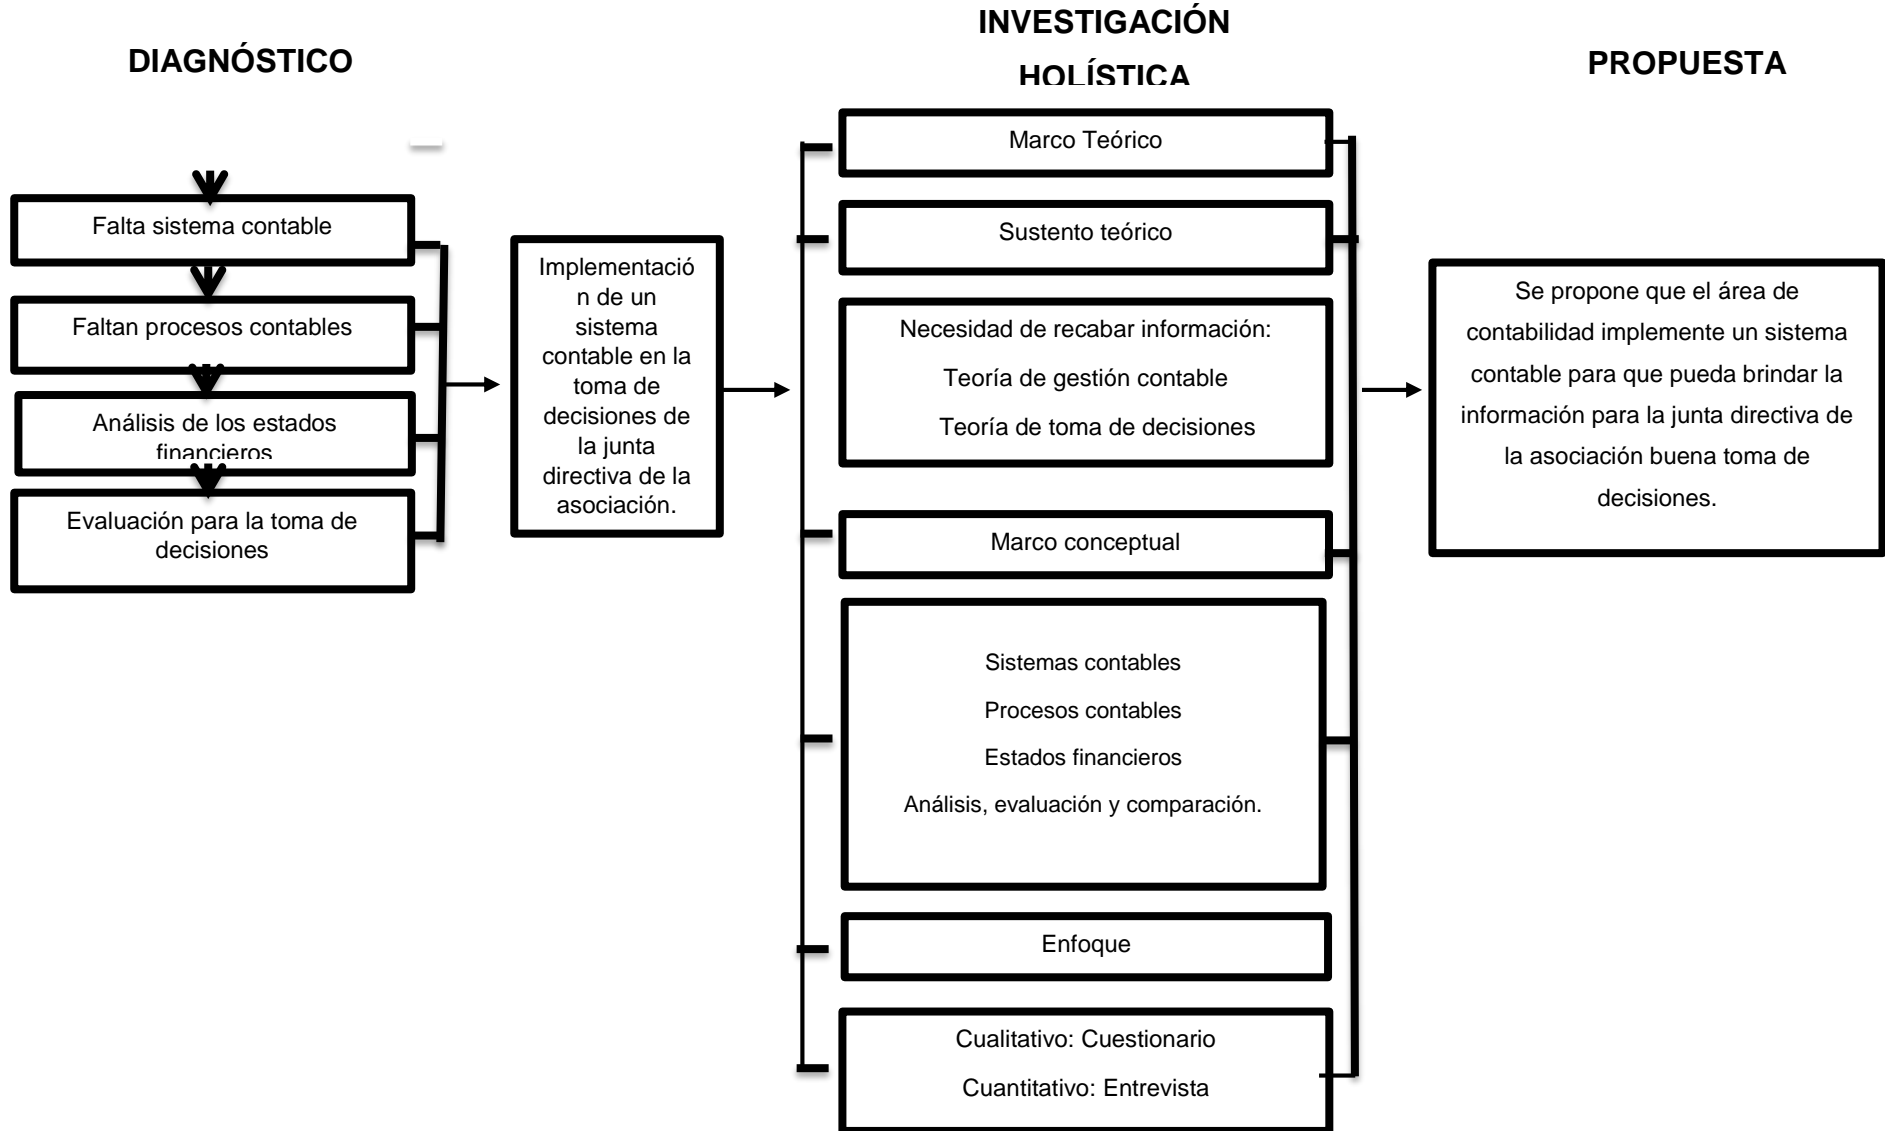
DIAGNÓSTICO

INVESTIGACIÓN HOLÍSTICA

PROPUESTA

Falta sistema contable

Faltan procesos contables

Análisis de los estados financieros

Evaluación para la toma de decisiones

Implementación de un sistema contable en la toma de decisiones de la junta directiva de la asociación.

Marco Teórico

Sustento teórico

Necesidad de recabar información:

Teoría de gestión contable

Teoría de toma de decisiones

Marco conceptual

Sistemas contables

Procesos contables

Estados financieros

Análisis, evaluación y comparación.

Enfoque

Cualitativo: Cuestionario

Cuantitativo: Entrevista

Se propone que el área de contabilidad implemente un sistema contable para que pueda brindar la información para la junta directiva de la asociación buena toma de decisiones.